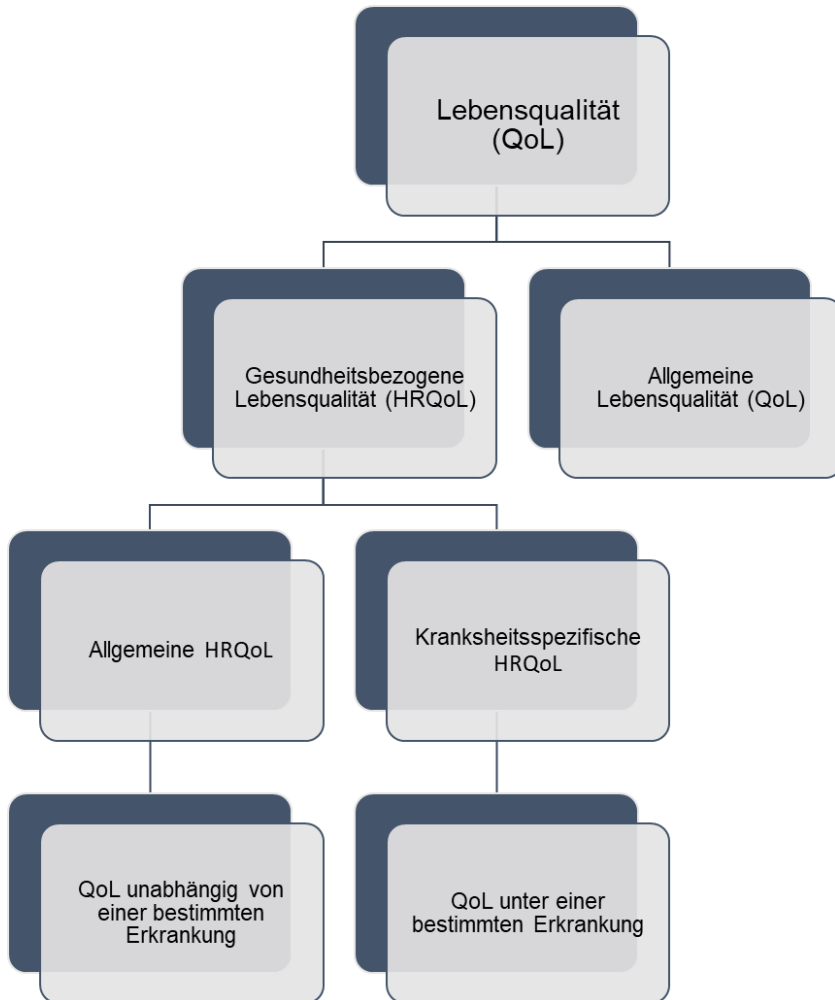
Lebensqualität (QoL)

Gesundheitsbezogene Lebensqualität (HRQoL)

Allgemeine Lebensqualität (QoL)

Allgemeine HRQoL

Krankheitsspezifische HRQoL

QoL unabhängig von einer bestimmten Erkrankung

QoL unter einer bestimmten Erkrankung